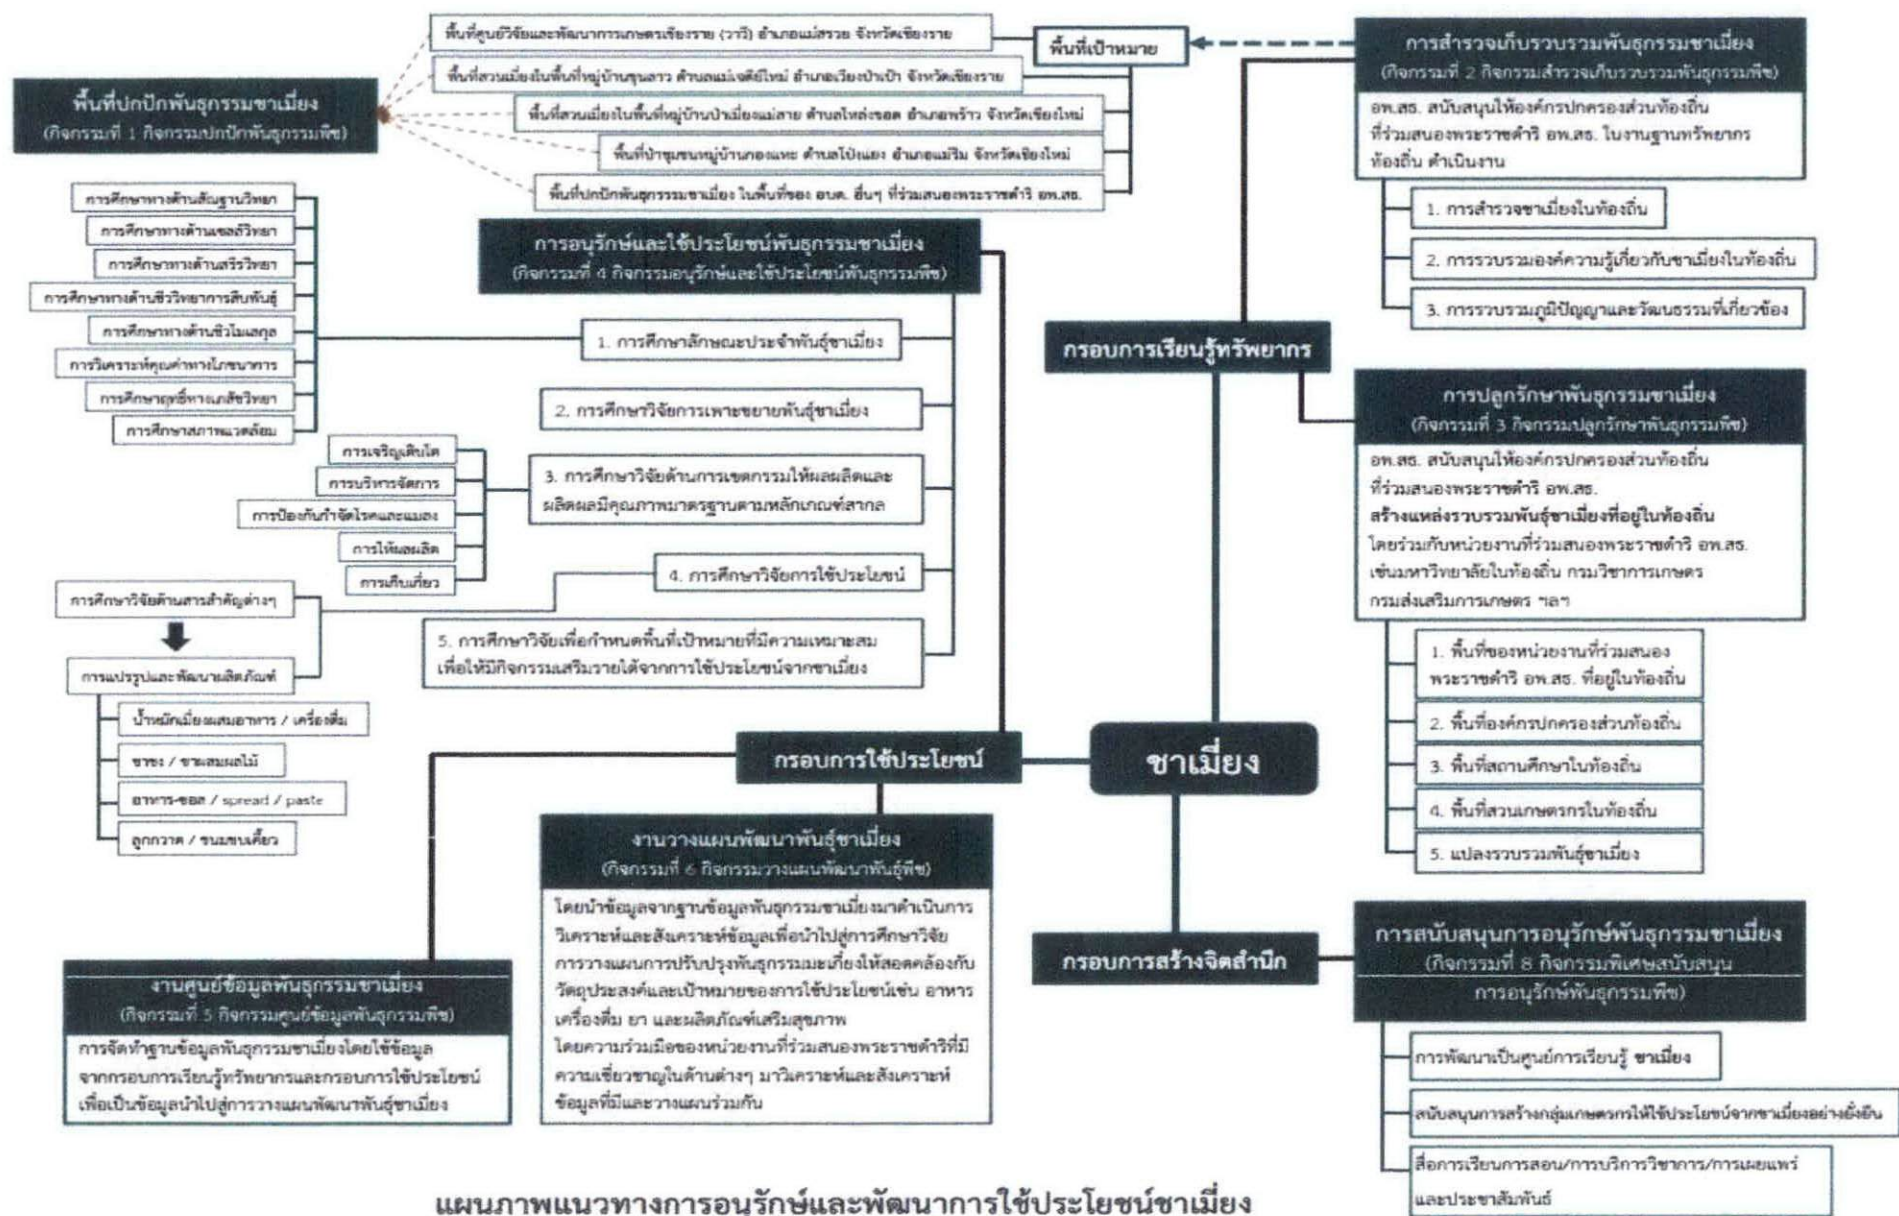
พื้นที่ปกปักพันธุกรรมชาเมี่ยง
(กิจกรรมที่ 1 กิจกรรมปกปักพันธุกรรมพืช)

พื้นที่ศูนย์วิจัยและพัฒนาการเกษตรเชียงราย (วาวี) อำเภอแม่สรวย จังหวัดเชียงราย

พื้นที่สวนเมี่ยงในพื้นที่หมู่บ้านขุนลาว ตำบลแม่เจดีย์ใหม่ อำเภอเวียงป่าเป้า จังหวัดเชียงราย

พื้นที่สวนเมี่ยงในพื้นที่หมู่บ้านป่าเมี่ยงแม่ลาย ตำบลโหล่งขอด อำเภอพร้าว จังหวัดเชียงใหม่

พื้นที่ป่าชุมชนหมู่บ้านกองแหะ ตำบลโป่งแยง อำเภอแม่ริม จังหวัดเชียงใหม่

พื้นที่ปกปักพันธุกรรมชาเมี่ยง ในพื้นที่ของ อบต. อื่นๆ ที่ร่วมสนองพระราชดำริ อพ.สธ.

พื้นที่เป้าหมาย

การสำรวจเก็บรวบรวมพันธุกรรมชาเมี่ยง
(กิจกรรมที่ 2 กิจกรรมสำรวจเก็บรวบรวมพันธุกรรมพืช)

อพ.สธ. สนับสนุนให้องค์กรปกครองส่วนท้องถิ่นที่ร่วมสนองพระราชดำริ อพ.สธ. ในงานฐานทรัพยากรท้องถิ่น ดำเนินงาน

1. การสำรวจชาเมี่ยงในท้องถิ่น

2. การรวบรวมองค์ความรู้เกี่ยวกับชาเมี่ยงในท้องถิ่น

3. การรวบรวมภูมิปัญญาและวัฒนธรรมที่เกี่ยวข้อง

การศึกษาทางด้านสัณฐานวิทยา
การศึกษาทางด้านเซลล์วิทยา
การศึกษาทางด้านสรีรวิทยา
การศึกษาทางด้านชีววิทยาการสืบพันธุ์
การศึกษาทางด้านชีวโมเลกุล
การวิเคราะห์คุณค่าทางโภชนาการ
การศึกษาฤทธิ์ทางเภสัชวิทยา
การศึกษาสภาพแวดล้อม

การอนุรักษ์และใช้ประโยชน์พันธุกรรมชาเมี่ยง
(กิจกรรมที่ 4 กิจกรรมอนุรักษ์และใช้ประโยชน์พันธุกรรมพืช)

1. การศึกษาลักษณะประจำพันธุ์ชาเมี่ยง

2. การศึกษาวิจัยการเพาะขยายพันธุ์ชาเมี่ยง

การเจริญเติบโต
การบริหารจัดการ
การป้องกันกำจัดโรคและแมลง
การให้ผลผลิต
การเก็บเกี่ยว

3. การศึกษาวิจัยด้านการเขตกรรมให้ผลผลิตและผลิตผลมีคุณภาพมาตรฐานตามหลักเกณฑ์สากล

4. การศึกษาวิจัยการใช้ประโยชน์

การศึกษาวิจัยด้านสารสำคัญต่างๆ

การแปรรูปและพัฒนาผลิตภัณฑ์

5. การศึกษาวิจัยเพื่อกำหนดพื้นที่เป้าหมายที่มีความเหมาะสมเพื่อให้มีกิจกรรมเสริมรายได้จากการใช้ประโยชน์จากชาเมี่ยง

น้ำหมักเมี่ยงผสมอาหาร / เครื่องดื่ม
ชาชง / ชาผสมผลไม้
อาหาร-ซอส / spread / paste
ลูกกวาด / ขนมขบเคี้ยว

กรอบการเรียนรู้ทรัพยากร

การปลูกรักษาพันธุกรรมชาเมี่ยง
(กิจกรรมที่ 3 กิจกรรมปลูกรักษาพันธุกรรมพืช)

อพ.สธ. สนับสนุนให้องค์กรปกครองส่วนท้องถิ่นที่ร่วมสนองพระราชดำริ อพ.สธ.
**สร้างแหล่งรวบรวมพันธุ์ชาเมี่ยงที่อยู่ในท้องถิ่น**
โดยร่วมกับหน่วยงานที่ร่วมสนองพระราชดำริ อพ.สธ. เช่นมหาวิทยาลัยในท้องถิ่น กรมวิชาการเกษตร กรมส่งเสริมการเกษตร ฯลฯ

1. พื้นที่ของหน่วยงานที่ร่วมสนองพระราชดำริ อพ.สธ. ที่อยู่ในท้องถิ่น
2. พื้นที่องค์กรปกครองส่วนท้องถิ่น
3. พื้นที่สถานศึกษาในท้องถิ่น
4. พื้นที่สวนเกษตรกรในท้องถิ่น
5. แปลงรวบรวมพันธุ์ชาเมี่ยง

กรอบการใช้ประโยชน์

ชาเมี่ยง

งานวางแผนพัฒนาพันธุ์ชาเมี่ยง
(กิจกรรมที่ 6 กิจกรรมวางแผนพัฒนาพันธุ์พืช)

โดยนำข้อมูลจากฐานข้อมูลพันธุกรรมชาเมี่ยงมาดำเนินการวิเคราะห์และสังเคราะห์ข้อมูลเพื่อนำไปสู่การศึกษาวิจัยการวางแผนการปรับปรุงพันธุกรรมเมี่ยงให้สอดคล้องกับวัตถุประสงค์และเป้าหมายของการใช้ประโยชน์เช่น อาหาร เครื่องดื่ม ยา และผลิตภัณฑ์เสริมสุขภาพ
โดยความร่วมมือของหน่วยงานที่ร่วมสนองพระราชดำริที่มีความเชี่ยวชาญในด้านต่างๆ มาวิเคราะห์และสังเคราะห์ข้อมูลที่มีและวางแผนร่วมกัน

งานศูนย์ข้อมูลพันธุกรรมชาเมี่ยง
(กิจกรรมที่ 5 กิจกรรมศูนย์ข้อมูลพันธุกรรมพืช)

การจัดทำฐานข้อมูลพันธุกรรมชาเมี่ยงโดยใช้ข้อมูลจากกรอบการเรียนรู้ทรัพยากรและกรอบการใช้ประโยชน์เพื่อเป็นข้อมูลนำไปสู่การวางแผนพัฒนาพันธุ์ชาเมี่ยง

กรอบการสร้างจิตสำนึก

การสนับสนุนการอนุรักษ์พันธุกรรมชาเมี่ยง
(กิจกรรมที่ 8 กิจกรรมพิเศษสนับสนุนการอนุรักษ์พันธุกรรมพืช)

การพัฒนาเป็นศูนย์การเรียนรู้ **ชาเมี่ยง**

สนับสนุนการสร้างกลุ่มเกษตรกรให้ใช้ประโยชน์จากชาเมี่ยงอย่างยั่งยืน

สื่อการเรียนการสอน/การบริการวิชาการ/การเผยแพร่และประชาสัมพันธ์

แผนภาพแนวทางการอนุรักษ์และพัฒนาการใช้ประโยชน์ชาเมี่ยง